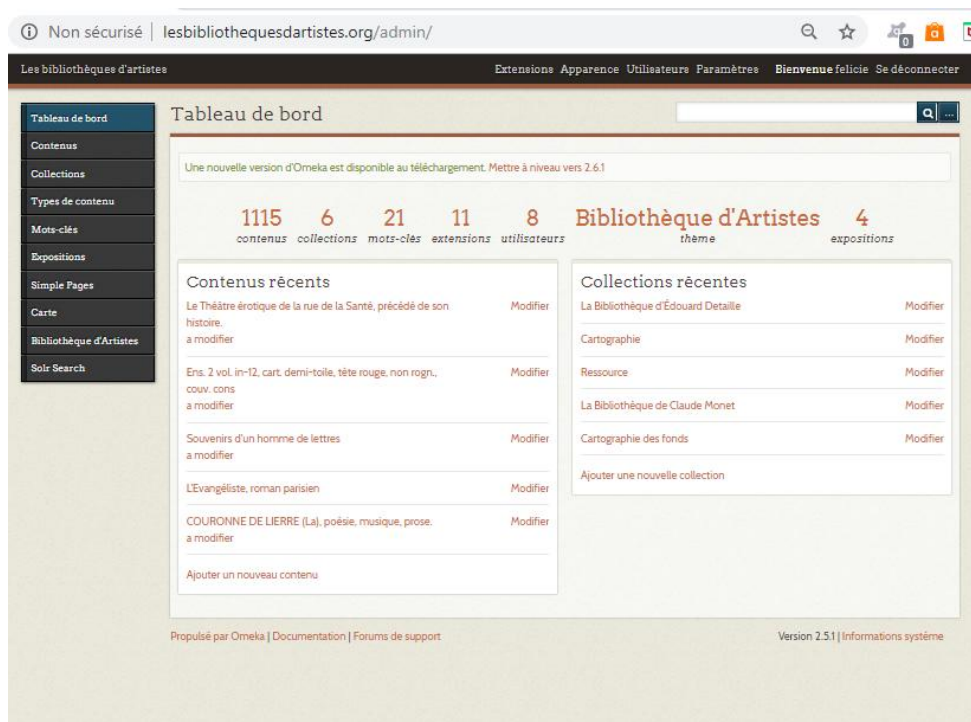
Non sécurisé | lesbibliothequesdartistes.org/admin/

Les bibliothèques d'artistes

Extensions Apparence Utilisateurs Paramètres Bienvenue felicie Se déconnecter

Tableau de bord
Contenus
Collections
Types de contenu
Mots-clés
Expositions
Simple Pages
Carte
Bibliothèque d'Artistes
Solr Search

Tableau de bord

Une nouvelle version d'Omeka est disponible au téléchargement. Mettre à niveau vers 2.6.1

1115 contenus 6 collections 21 mots-clés 11 extensions 8 utilisateurs Bibliothèque d'Artistes thème 4 expositions

Contenus récents

Le Théâtre érotique de la rue de la Santé, précédé de son histoire. a modifier Modifier

Ens. 2 vol. in-12, cart. demi-toile, tête rouge, non rogn., couv. cons a modifier Modifier

Souvenirs d'un homme de lettres a modifier Modifier

L'Evangéliste, roman parisien Modifier

COURONNE DE LIERRE (La), poésie, musique, prose. a modifier Modifier

Ajouter un nouveau contenu

Collections récentes

La Bibliothèque d'Édouard Detaille Modifier

Cartographie Modifier

Ressource Modifier

La Bibliothèque de Claude Monet Modifier

Cartographie des fonds Modifier

Ajouter une nouvelle collection

Propulsé par Omeka | Documentation | Forums de support

Version 2.5.1 | Informations système